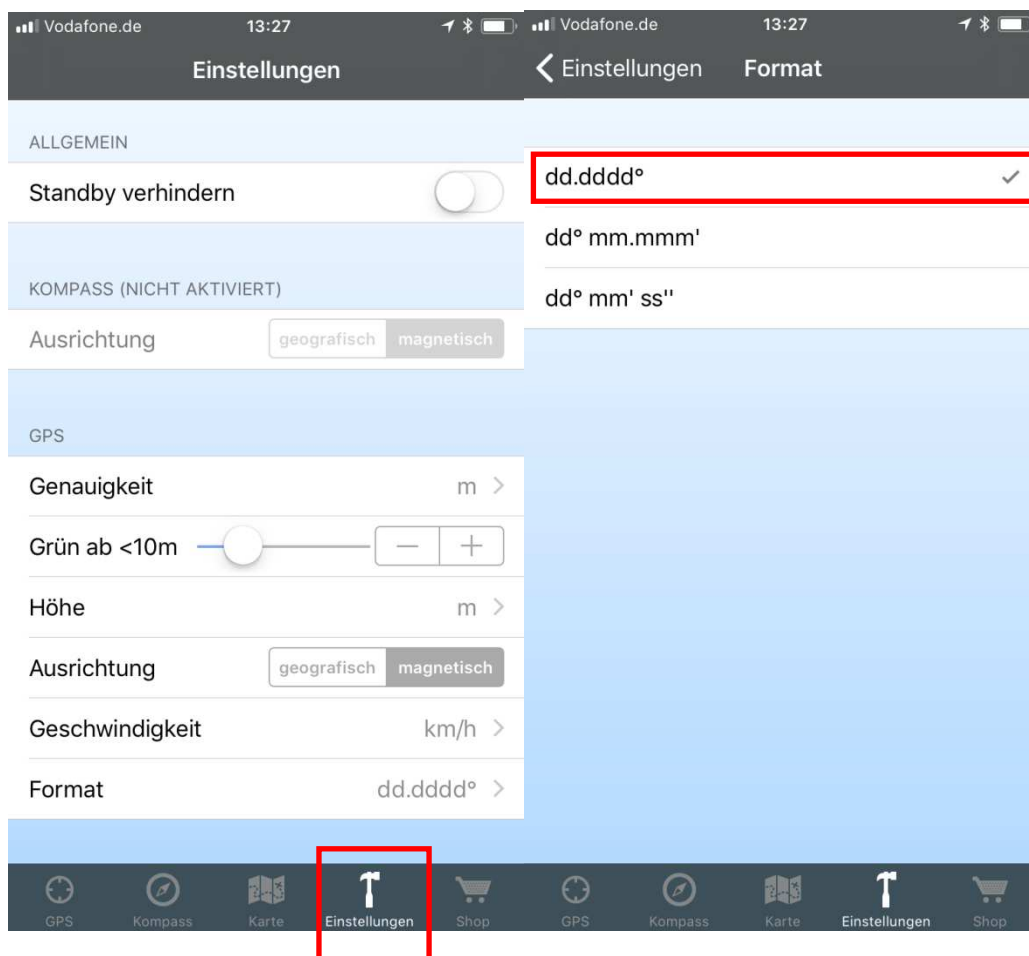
Vodafone.de 13:27

Einstellungen

ALLGEMEIN

Standby verhindern

KOMPASS (NICHT AKTIVIERT)

Ausrichtung geografisch magnetisch

GPS

Genauigkeit m >

Grün ab <10m — +

Höhe m >

Ausrichtung geografisch magnetisch

Geschwindigkeit km/h >

Format dd.dddd° >

GPS Kompass Karte Einstellungen Shop

Vodafone.de 13:27

< Einstellungen Format

dd.dddd° ✓

dd° mm.mmm'

dd° mm' ss''

GPS Kompass Karte Einstellungen Shop